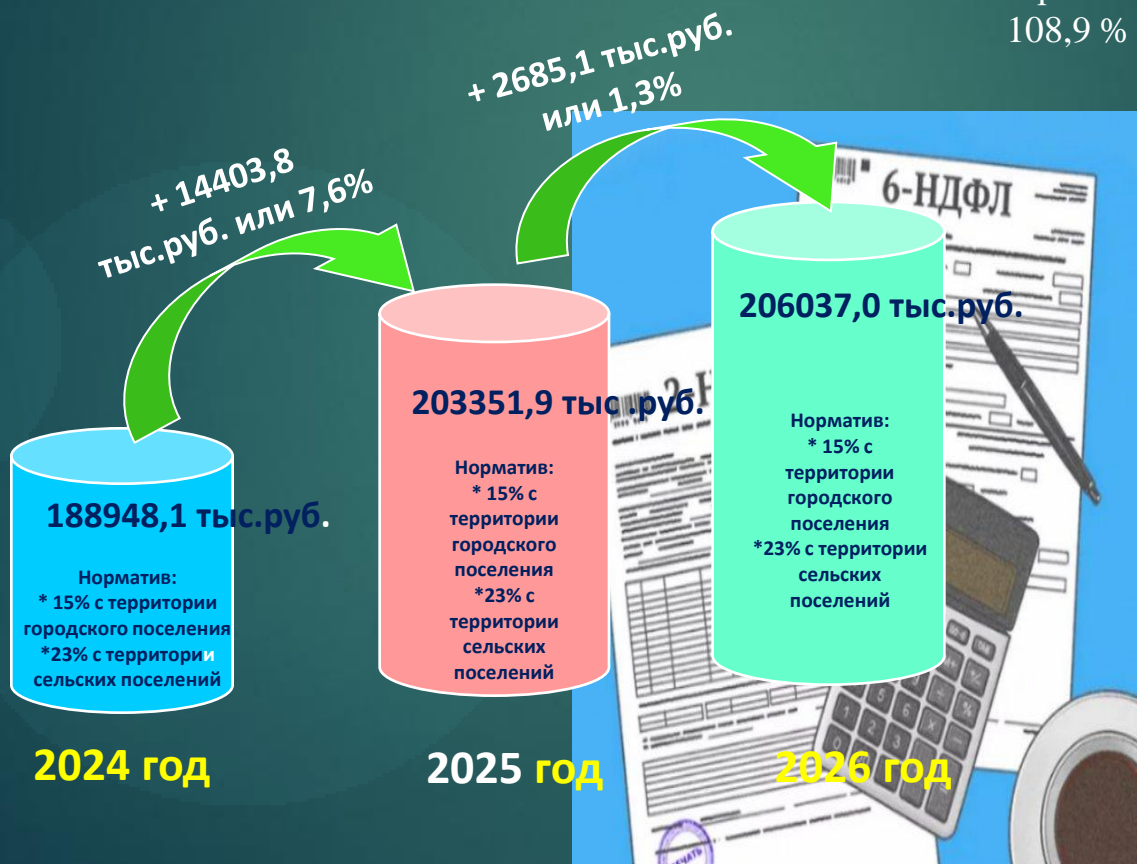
108,9 %

+ 2685,1 тыс.руб. или 1,3%

+ 14403,8 тыс.руб. или 7,6%

6-НДФЛ

206037,0 тыс.руб.

Норматив:
* 15% с территории городского поселения
*23% с территории сельских поселений

203351,9 тыс .руб.

Норматив:
* 15% с территории городского поселения
*23% с территории сельских поселений

188948,1 тыс.руб.

Норматив:
* 15% с территории городского поселения
*23% с территории сельских поселений

2024 год

2025 год

2026 год